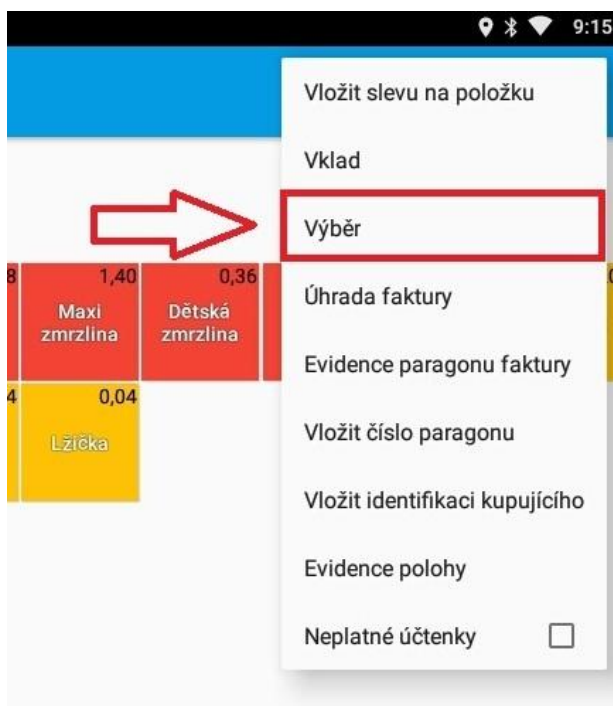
9:15

8

1,40
Maxi zmrzlina

0,36
Dětská zmrzlina

4

0,04
Lžička

Vložit slevu na položku

Vklad

Výběr

Úhrada faktury

Evidence paragonu faktury

Vložit číslo paragonu

Vložit identifikaci kupujícího

Evidence polohy

Neplatné účtenky